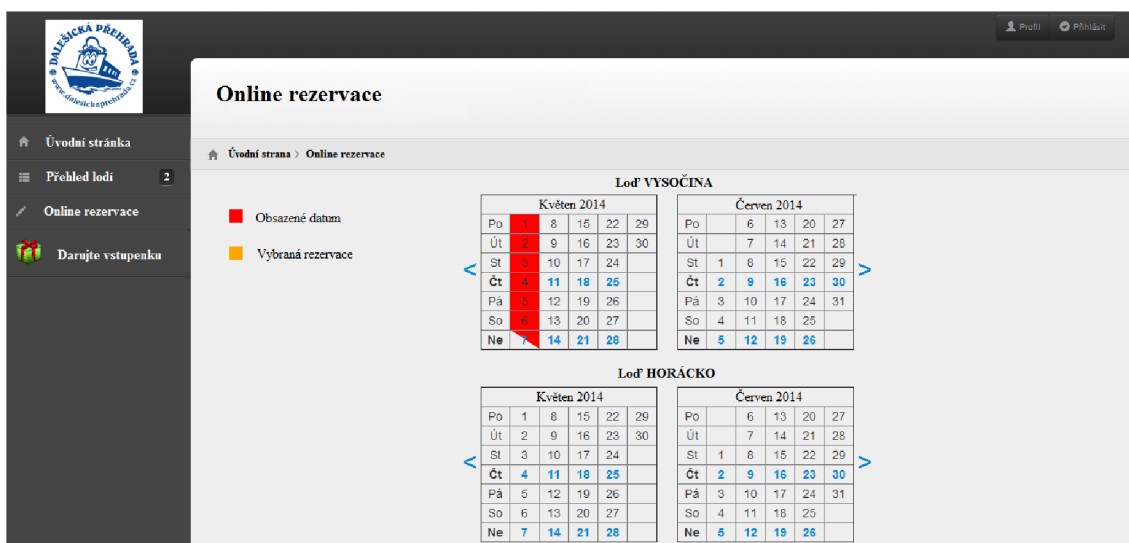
DALEŠICKÁ PŘEHRADA
www.dalesickaprehrada.cz

Profil Přihlásit

Úvodní stránka
Přehled lodí 2
Online rezervace
Darujte vstupenku

Online rezervace

Úvodní strana > Online rezervace

Obsazené datum
Vybraná rezervace

Loď VYSOČINA

<

| Květen 2014 | | | | | |
|---|---|---|---|---|---|
| Po | 1 | 8 | 15 | 22 | 29 |
| Út | 2 | 9 | 16 | 23 | 30 |
| St | 3 | 10 | 17 | 24 | |
| Čt | 4 | 11 | 18 | 25 | |
| Pá | 5 | 12 | 19 | 26 | |
| So | 6 | 13 | 20 | 27 | |
| Ne | 7 | 14 | 21 | 28 | |

| Červen 2014 | | | | | |
|---|---|---|---|---|---|
| Po | | 6 | 13 | 20 | 27 |
| Út | | 7 | 14 | 21 | 28 |
| St | 1 | 8 | 15 | 22 | 29 |
| Čt | 2 | 9 | 16 | 23 | 30 |
| Pá | 3 | 10 | 17 | 24 | 31 |
| So | 4 | 11 | 18 | 25 | |
| Ne | 5 | 12 | 19 | 26 | |

>

Loď HORÁCKO

<

| Květen 2014 | | | | | |
|---|---|---|---|---|---|
| Po | 1 | 8 | 15 | 22 | 29 |
| Út | 2 | 9 | 16 | 23 | 30 |
| St | 3 | 10 | 17 | 24 | |
| Čt | 4 | 11 | 18 | 25 | |
| Pá | 5 | 12 | 19 | 26 | |
| So | 6 | 13 | 20 | 27 | |
| Ne | 7 | 14 | 21 | 28 | |

| Červen 2014 | | | | | |
|---|---|---|---|---|---|
| Po | | 6 | 13 | 20 | 27 |
| Út | | 7 | 14 | 21 | 28 |
| St | 1 | 8 | 15 | 22 | 29 |
| Čt | 2 | 9 | 16 | 23 | 30 |
| Pá | 3 | 10 | 17 | 24 | 31 |
| So | 4 | 11 | 18 | 25 | |
| Ne | 5 | 12 | 19 | 26 | |

>